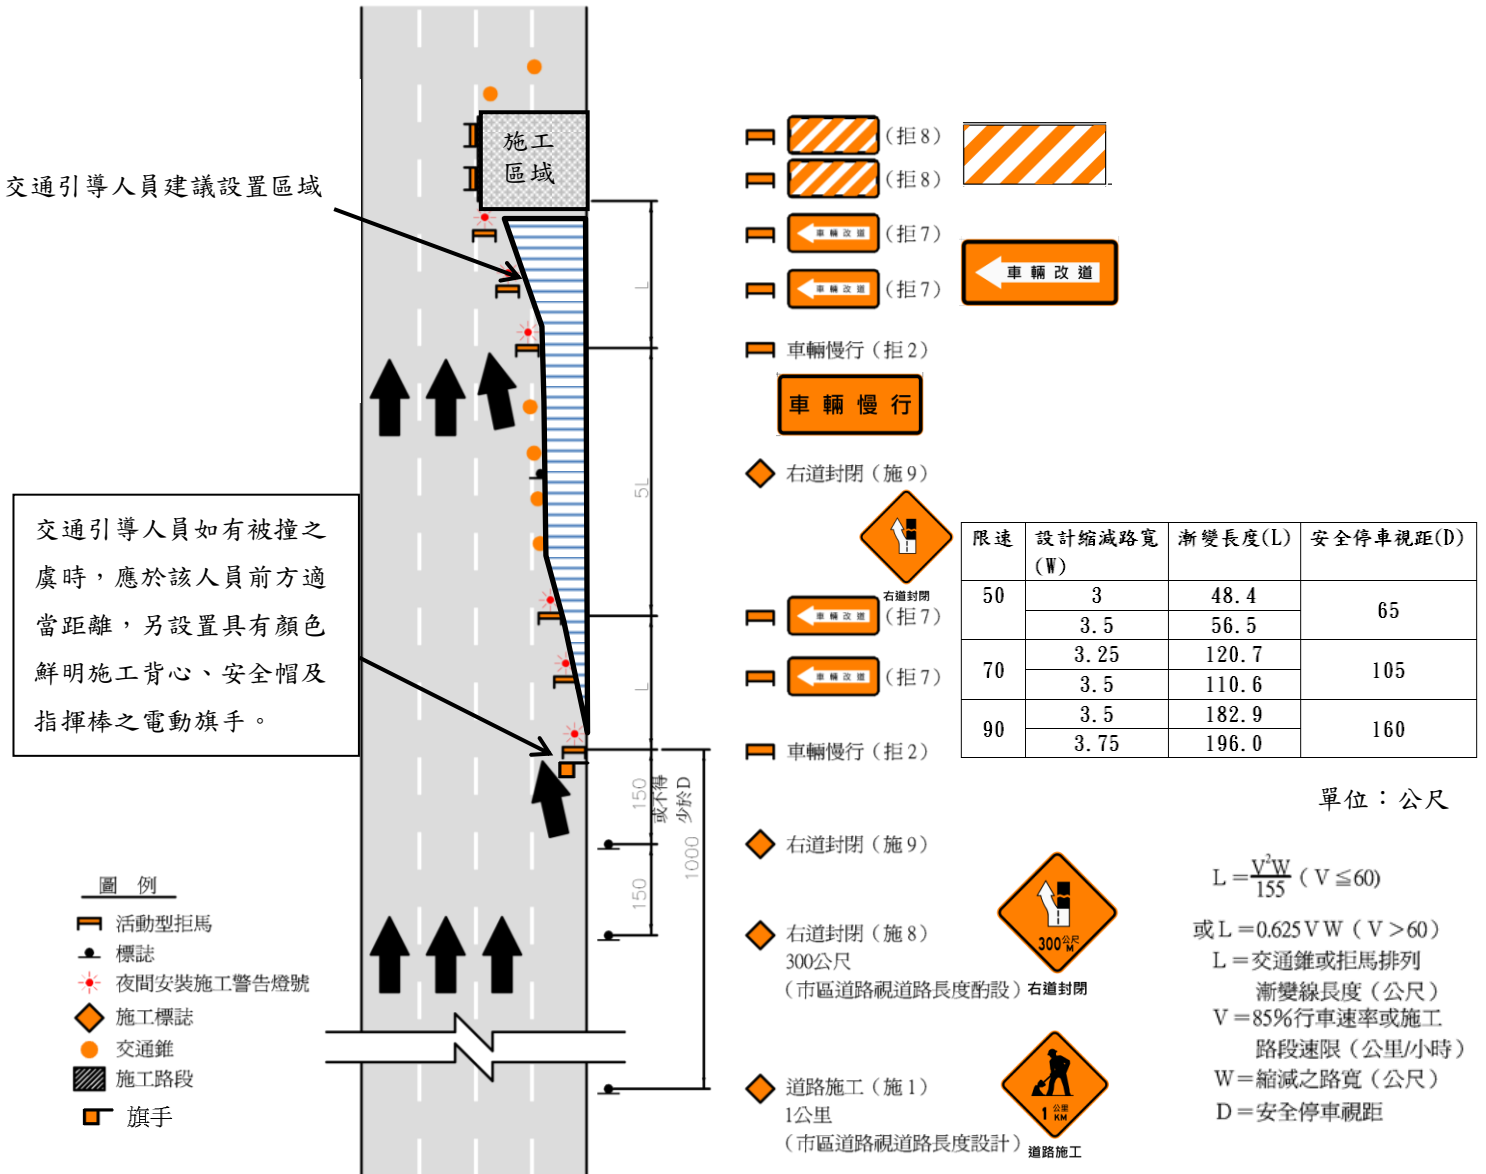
交通引導人員建議設置區域

施工
區域

L

5L

L

150 或不得少於D

150

1000

交通引導人員如有被撞之虞時，應於該人員前方適當距離，另設置具有顏色鮮明施工背心、安全帽及指揮棒之電動旗手。

圖 例
活動型拒馬
標誌
夜間安裝施工警告燈號
施工標誌
交通錐
施工路段
旗手

(拒8)
(拒8)
車輛改道 (拒7)
車輛改道 (拒7)
車輛改道
車輛慢行 (拒2)
車輛慢行
右道封閉 (施9)
右道封閉
車輛改道 (拒7)
車輛改道 (拒7)
車輛慢行 (拒2)

| 限速 | 設計縮減路寬(W) | 漸變長度(L) | 安全停車視距(D) |
|---|---|---|---|
| 50 | 3 | 48.4 | 65 |
| | 3.5 | 56.5 | |
| 70 | 3.25 | 120.7 | 105 |
| | 3.5 | 110.6 | |
| 90 | 3.5 | 182.9 | 160 |
| | 3.75 | 196.0 | |

單位：公尺

右道封閉 (施9)

右道封閉 (施8)
300公尺
(市區道路視道路長度酌設)
300公尺 右道封閉

$L=\frac{V^2W}{155}$ ($V\leq60$)
或 $L=0.625VW$ ($V>60$)
L＝交通錐或拒馬排列漸變線長度（公尺）
V＝85%行車速率或施工路段速限（公里/小時）
W＝縮減之路寬（公尺）
D＝安全停車視距

道路施工 (施1)
1公里
(市區道路視道路長度設計)
1 公里 KM 道路施工